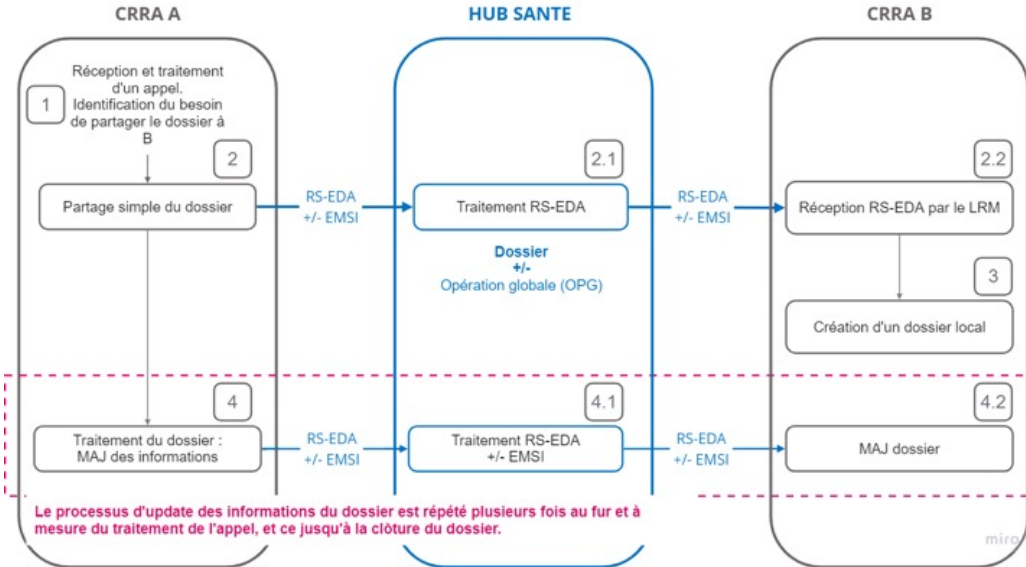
CRRA A

HUB SANTE

CRRA B

1

Réception et traitement d'un appel. Identification du besoin de partager le dossier à B

2

Partage simple du dossier

RS-EDA +/- EMSI

2.1

Traitement RS-EDA

Dossier +/- Opération globale (OPG)

RS-EDA +/- EMSI

2.2

Réception RS-EDA par le LRM

3

Création d'un dossier local

4

Traitement du dossier : MAJ des informations

RS-EDA +/- EMSI

4.1

Traitement RS-EDA +/- EMSI

RS-EDA +/- EMSI

4.2

MAJ dossier

Le processus d'update des informations du dossier est répété plusieurs fois au fur et à mesure du traitement de l'appel, et ce jusqu'à la clôture du dossier.

miro